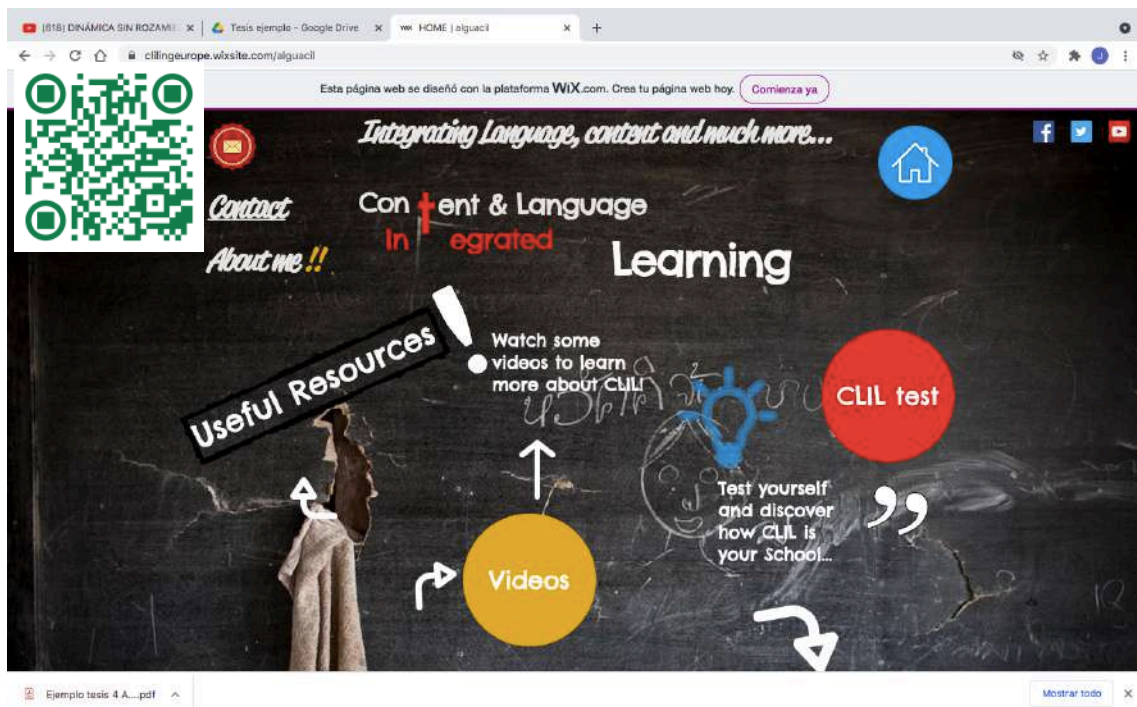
(818) DINÁMICA SIN ROZAMI ×
Tesis ejemplo - Google Drive ×
HOME | alguacil ×
+

clilingeurope.wixsite.com/alguacil

Esta página web se diseñó con la plataforma WiX.com. Crea tu página web hoy. Comienza ya

Integrating Language, content and much more...

Contact

About me !!

Content & Language Integrated Learning

Useful Resources

Watch some videos to learn more about CLIL!

CLIL test

Test yourself and discover how CLIL is your School...

Videos

Ejemplo tesis 4 A....pdf

Mostrar todo